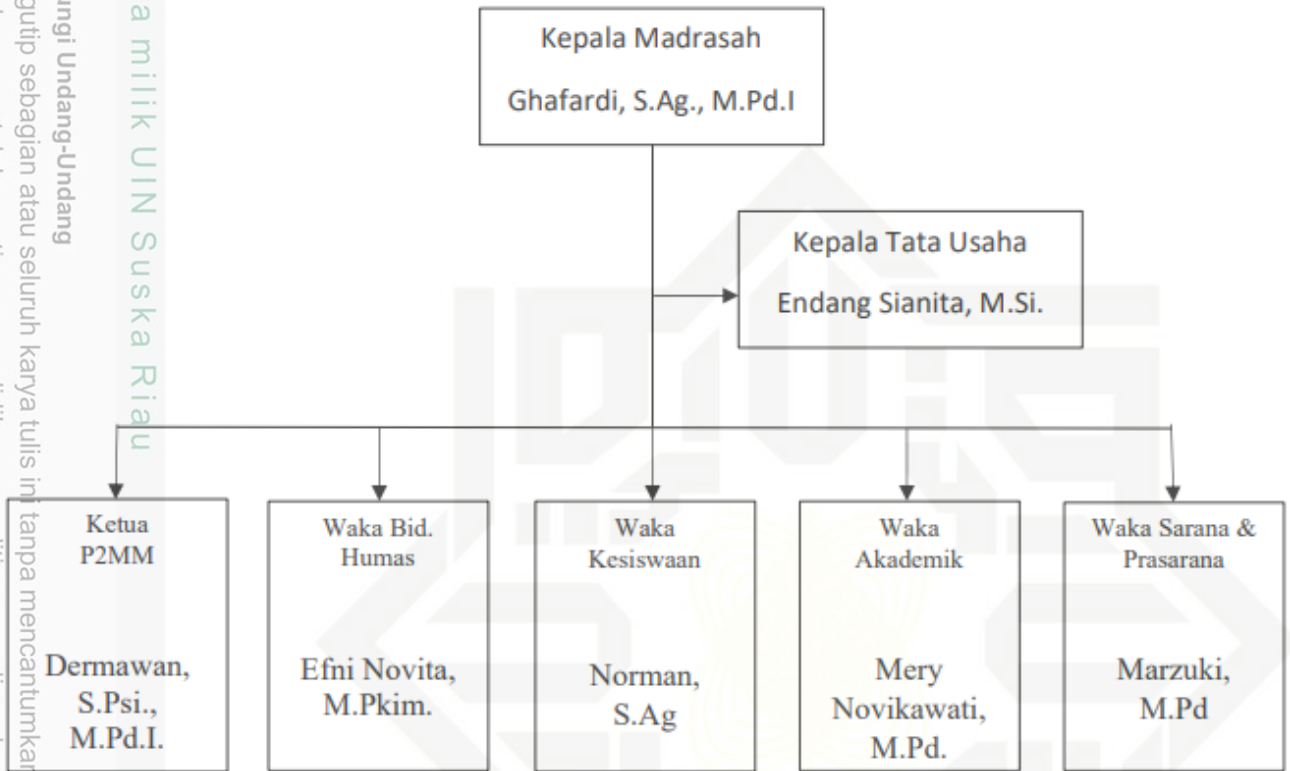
a milik UIN Suska Riau

ngi Undang-Undang

gutip sebagian atau seluruh karya tulis ini tanpa mencantumkan

Kepala Madrasah

Ghafardi, S.Ag., M.Pd.I

Kepala Tata Usaha

Endang Sianita, M.Si.

Ketua P2MM

Dermawan, S.Psi., M.Pd.I.

Waka Bid. Humas

Efni Novita, M.Pkim.

Waka Kesiswaan

Norman, S.Ag

Waka Akademik

Mery Novikawati, M.Pd.

Waka Sarana & Prasarana

Marzuki, M.Pd